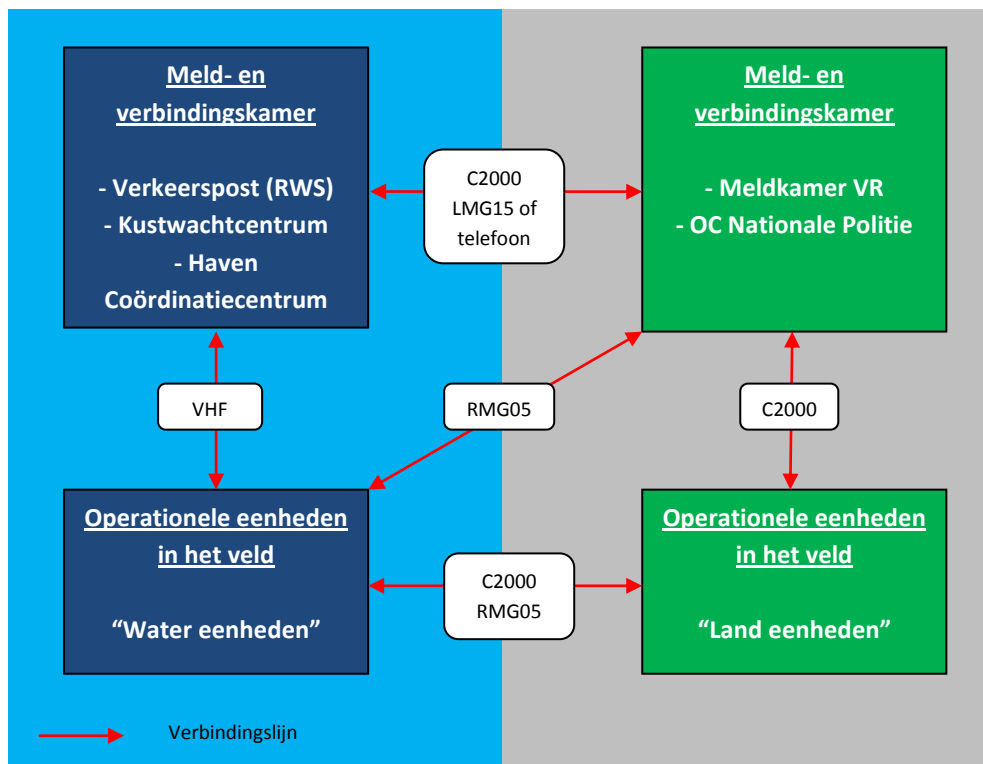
Meld- en verbindingskamer

- Verkeerspost (RWS)
- Kustwachtcentrum
- Haven Coördinatiecentrum

C2000 LMG15 of telefoon

Meld- en verbindingskamer

- Meldkamer VR
- OC Nationale Politie

VHF

RMG05

C2000

Operationele eenheden in het veld

“Water eenheden”

C2000 RMG05

Operationele eenheden in het veld

“Land eenheden”

Verbindingslijn